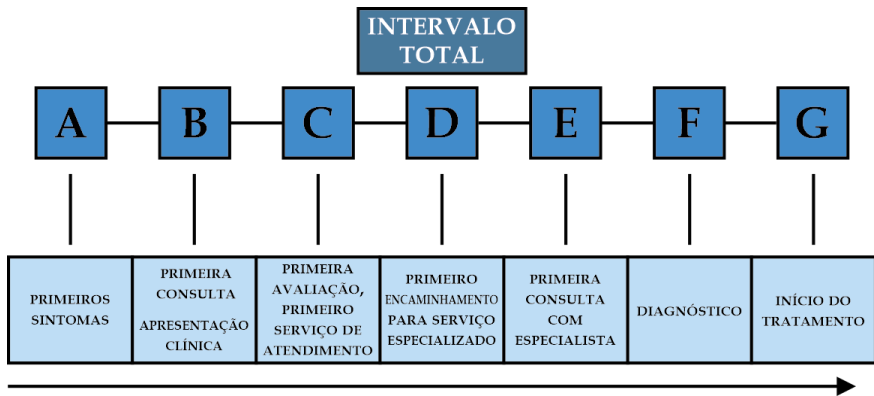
INTERVALO TOTAL

A

B

C

D

E

F

G

| PRIMEIROS SINTOMAS | PRIMEIRA CONSULTA APRESENTAÇÃO CLÍNICA | PRIMEIRA AVALIAÇÃO, PRIMEIRO SERVIÇO DE ATENDIMENTO | PRIMEIRO ENCAMINHAMENTO PARA SERVIÇO ESPECIALIZADO | PRIMEIRA CONSULTA COM ESPECIALISTA | DIAGNÓSTICO | INÍCIO DO TRATAMENTO |
|---|---|---|---|---|---|---|